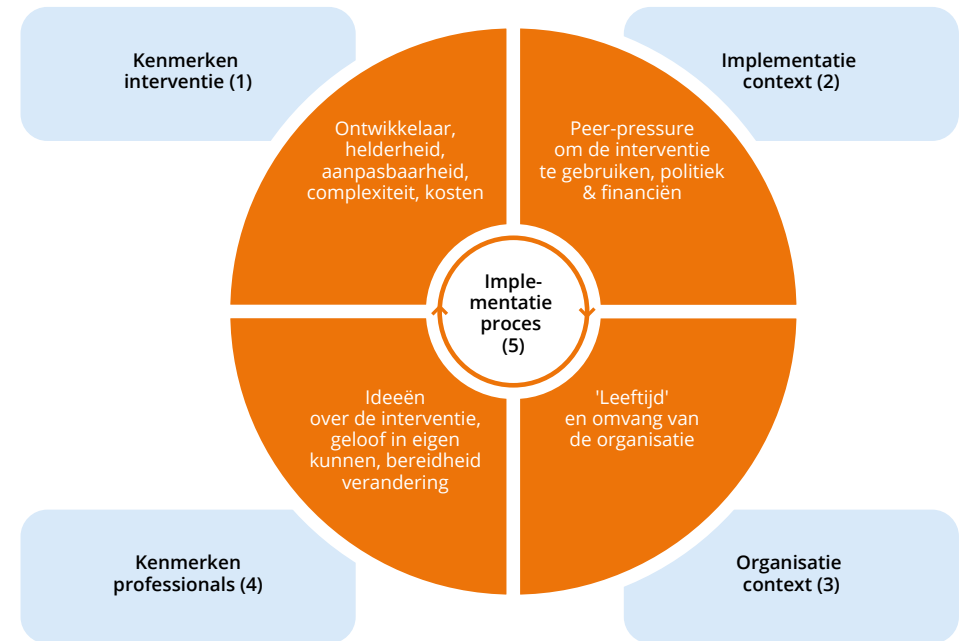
Kenmerken interventie (1)

Implementatie context (2)

Ontwikkelaar, helderheid, aanpasbaarheid, complexiteit, kosten

Peer-pressure om de interventie te gebruiken, politiek & financiën

Implementatie proces (5)

Ideeën over de interventie, geloof in eigen kunnen, bereidheid verandering

'Leeftijd' en omvang van de organisatie

Kenmerken professionals (4)

Organisatie context (3)